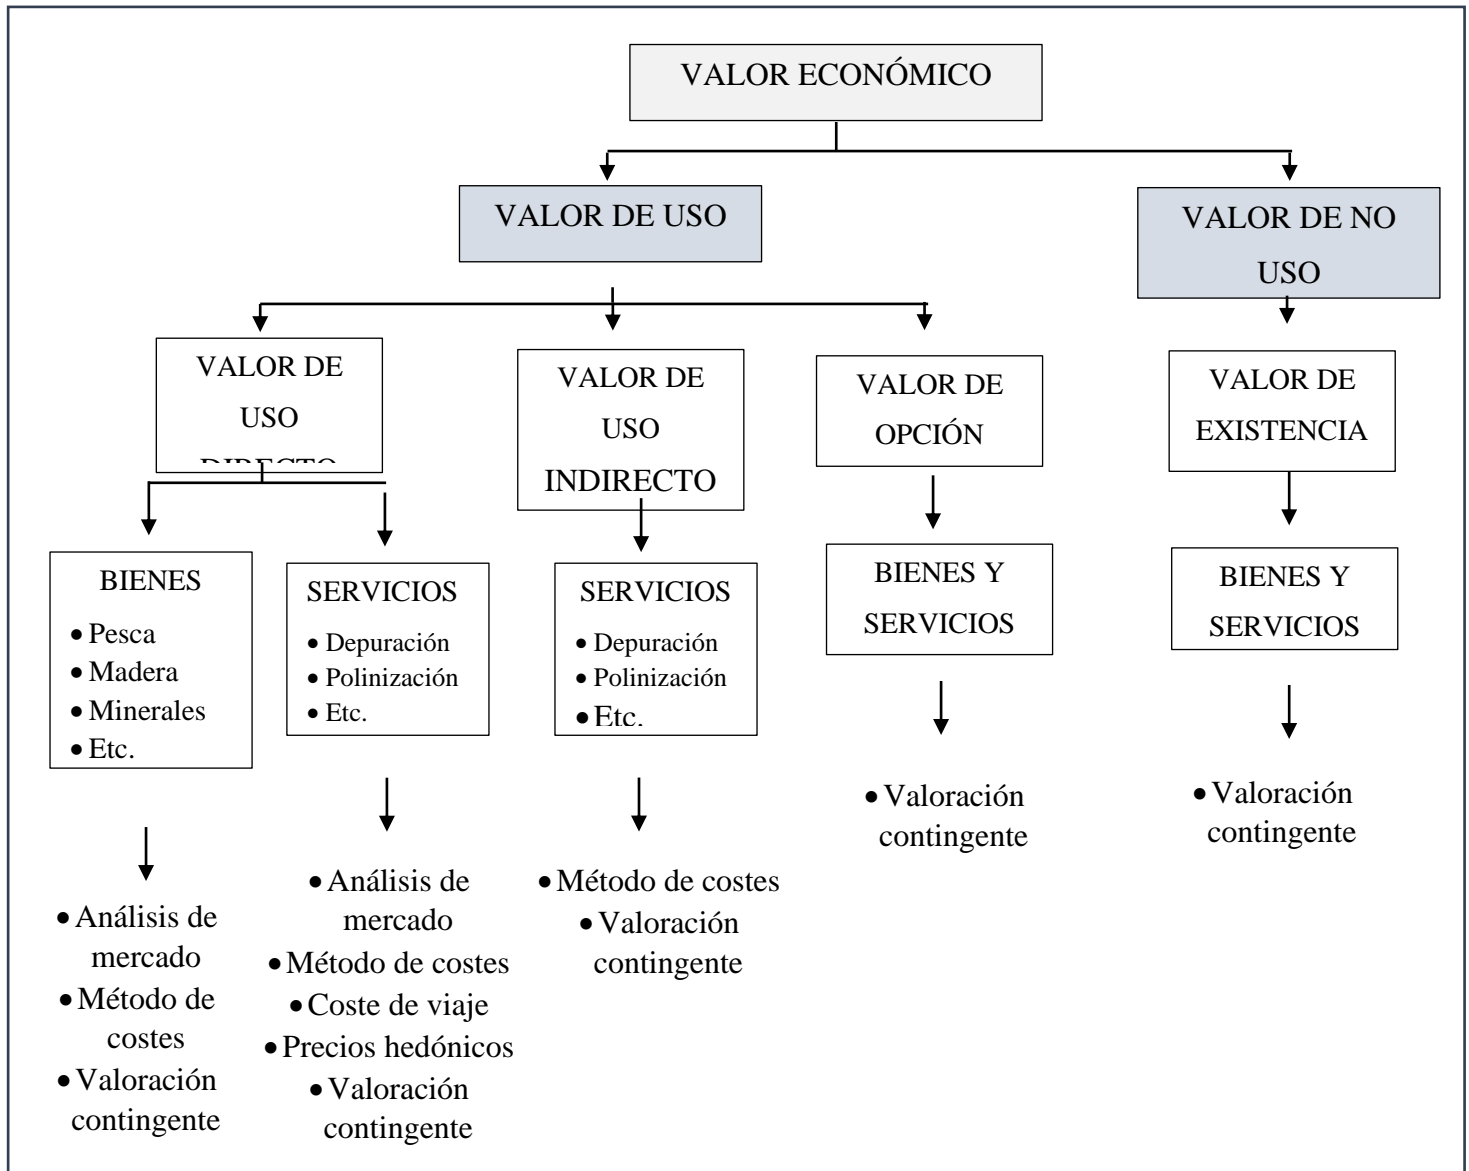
VALOR ECONÓMICO

VALOR DE USO

VALOR DE NO USO

VALOR DE USO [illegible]

VALOR DE USO INDIRECTO

VALOR DE OPCIÓN

VALOR DE EXISTENCIA

BIENES
• Pesca
• Madera
• Minerales
• Etc.

SERVICIOS
• Depuración
• Polinización
• Etc.

SERVICIOS
• Depuración
• Polinización
• Etc.

BIENES Y SERVICIOS

BIENES Y SERVICIOS

• Análisis de mercado
• Método de costes
• Valoración contingente

• Análisis de mercado
• Método de costes
• Coste de viaje
• Precios hedónicos
• Valoración contingente

• Método de costes
• Valoración contingente

• Valoración contingente

• Valoración contingente